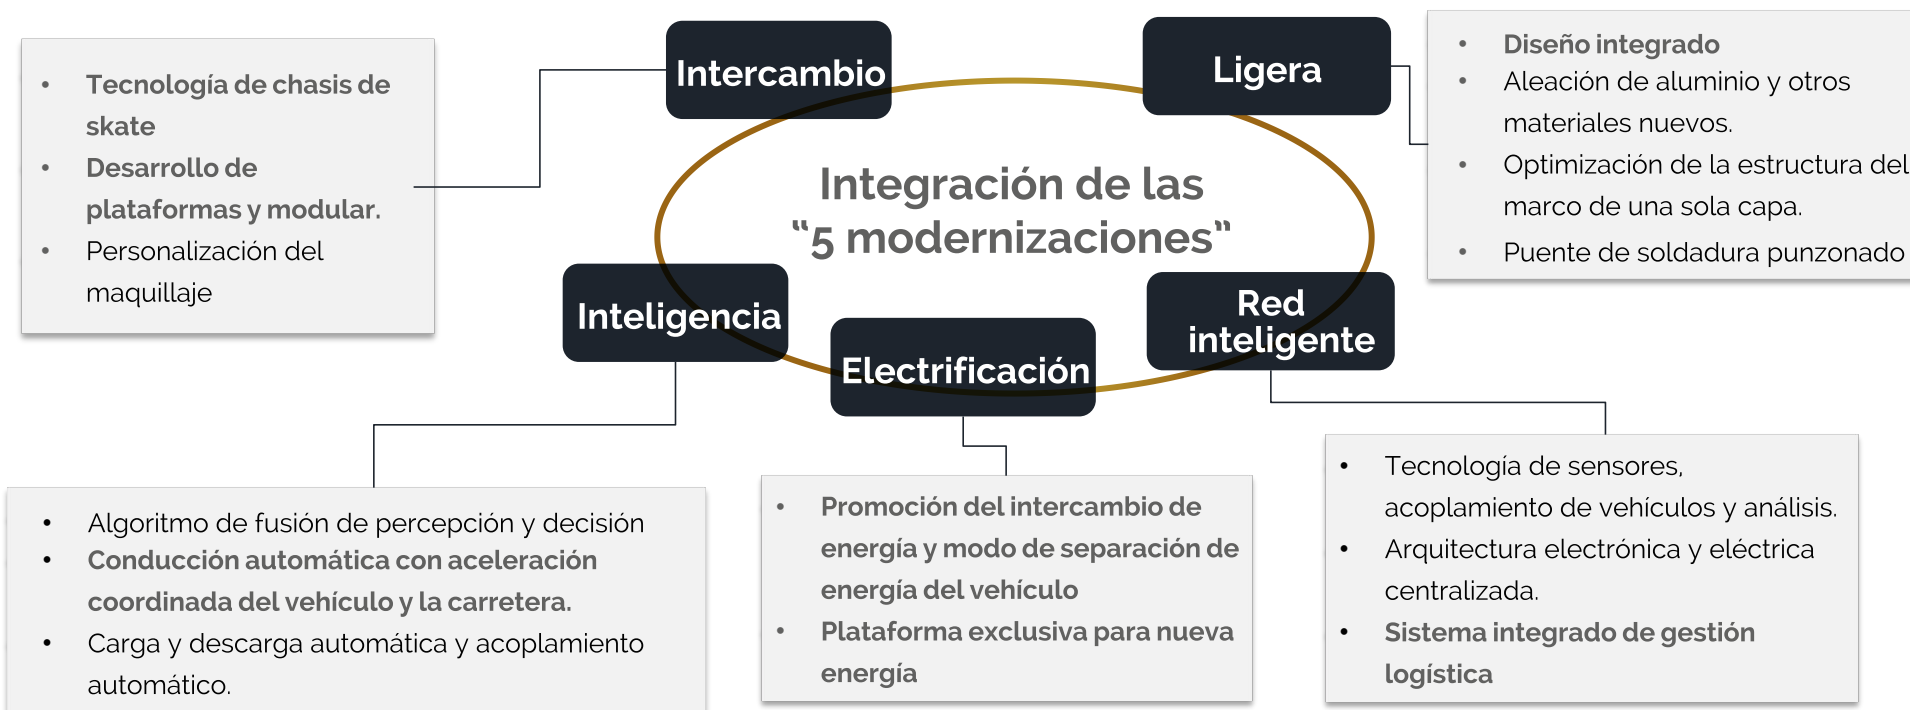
- Tecnología de chasis de skate
- Desarrollo de plataformas y modular.
- Personalización del maquillaje

Intercambio

Ligera

- Diseño integrado
- Aleación de aluminio y otros materiales nuevos.
- Optimización de la estructura del marco de una sola capa.
- Puente de soldadura punzonado

Integración de las “5 modernizaciones”

Inteligencia

Electrificación

Red inteligente

- Algoritmo de fusión de percepción y decisión
- Conducción automática con aceleración coordinada del vehículo y la carretera.
- Carga y descarga automática y acoplamiento automático.

- Promoción del intercambio de energía y modo de separación de energía del vehículo
- Plataforma exclusiva para nueva energía

- Tecnología de sensores, acoplamiento de vehículos y análisis.
- Arquitectura electrónica y eléctrica centralizada.
- Sistema integrado de gestión logística